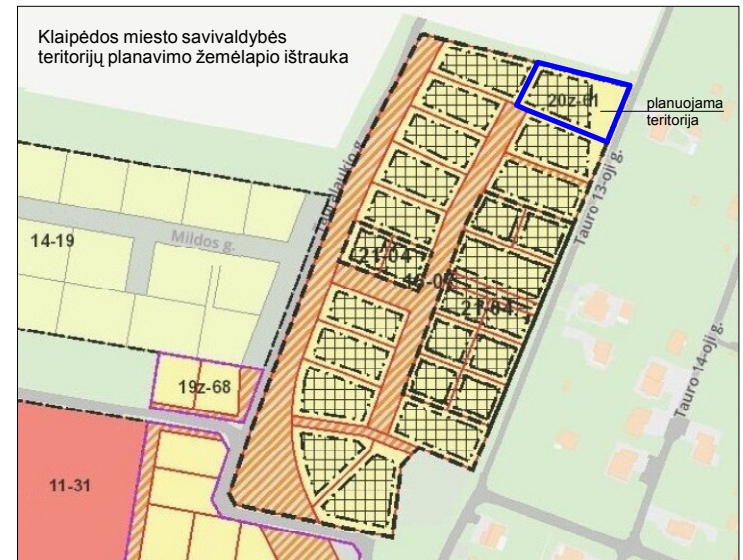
Klaipėdos miesto savivaldybės teritorijų planavimo žemėlapio ištrauka

20z-01

planuojama teritorija

Tauro 13-oji g.

Tarpelaukio g.

14-19

Mildos g.

21-04

16-05

21-04

19z-68

Tauro 14-oji g.

11-31